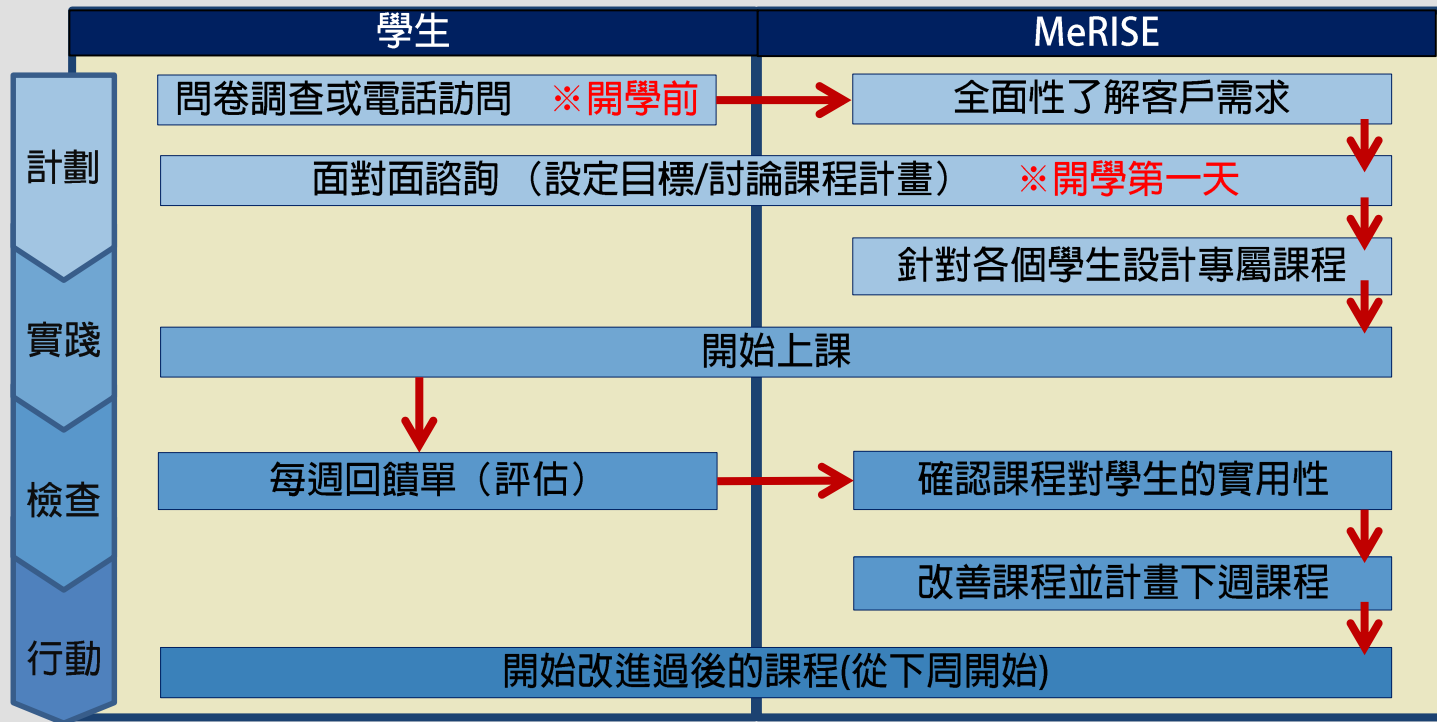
學生

MeRISE

計劃

問卷調查或電話訪問 ※開學前

全面性了解客戶需求

面對面諮詢（設定目標/討論課程計畫） ※開學第一天

針對各個學生設計專屬課程

實踐

開始上課

檢查

每週回饋單（評估）

確認課程對學生的實用性

改善課程並計畫下週課程

行動

開始改進過後的課程(從下周開始)